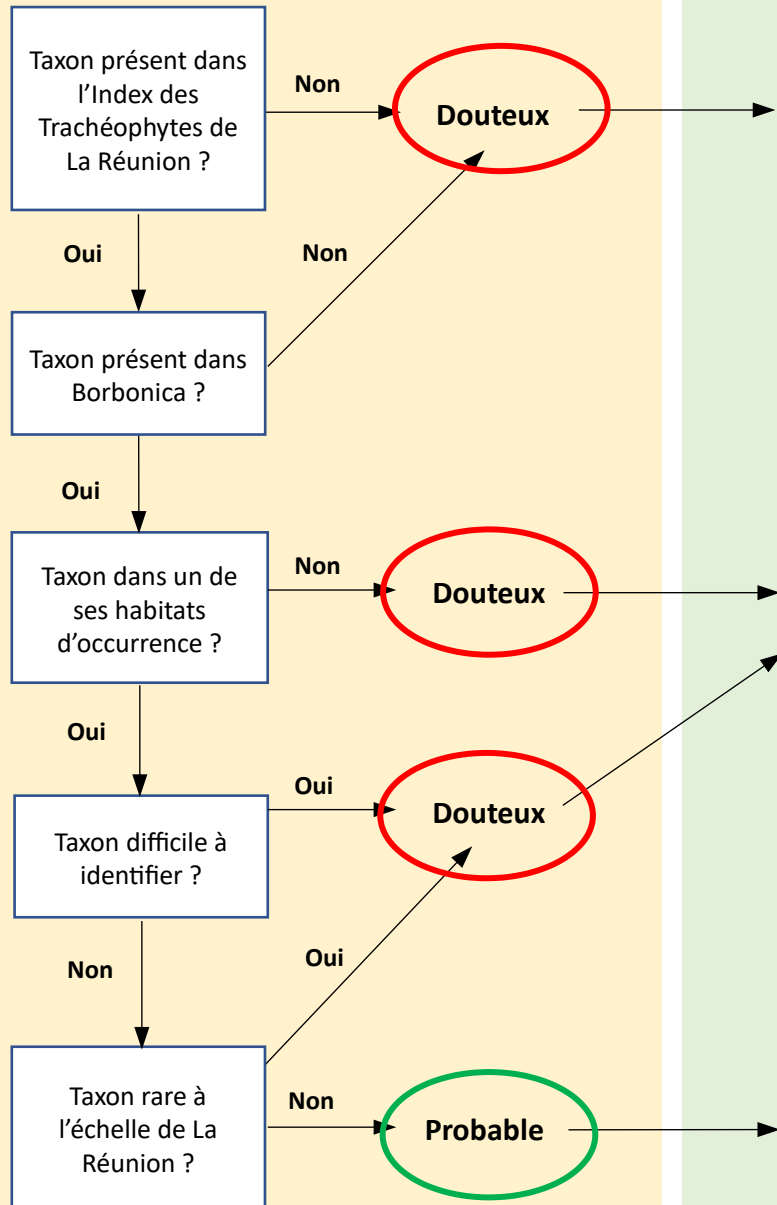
Taxon présent dans l’Index des Trachéophytes de La Réunion ?

Non

Douteux

Oui

Non

Taxon présent dans Borbonica ?

Oui

Taxon dans un de ses habitats d’occurrence ?

Non

Douteux

Oui

Oui

Douteux

Taxon difficile à identifier ?

Non

Oui

Taxon rare à l’échelle de La Réunion ?

Non

Probable